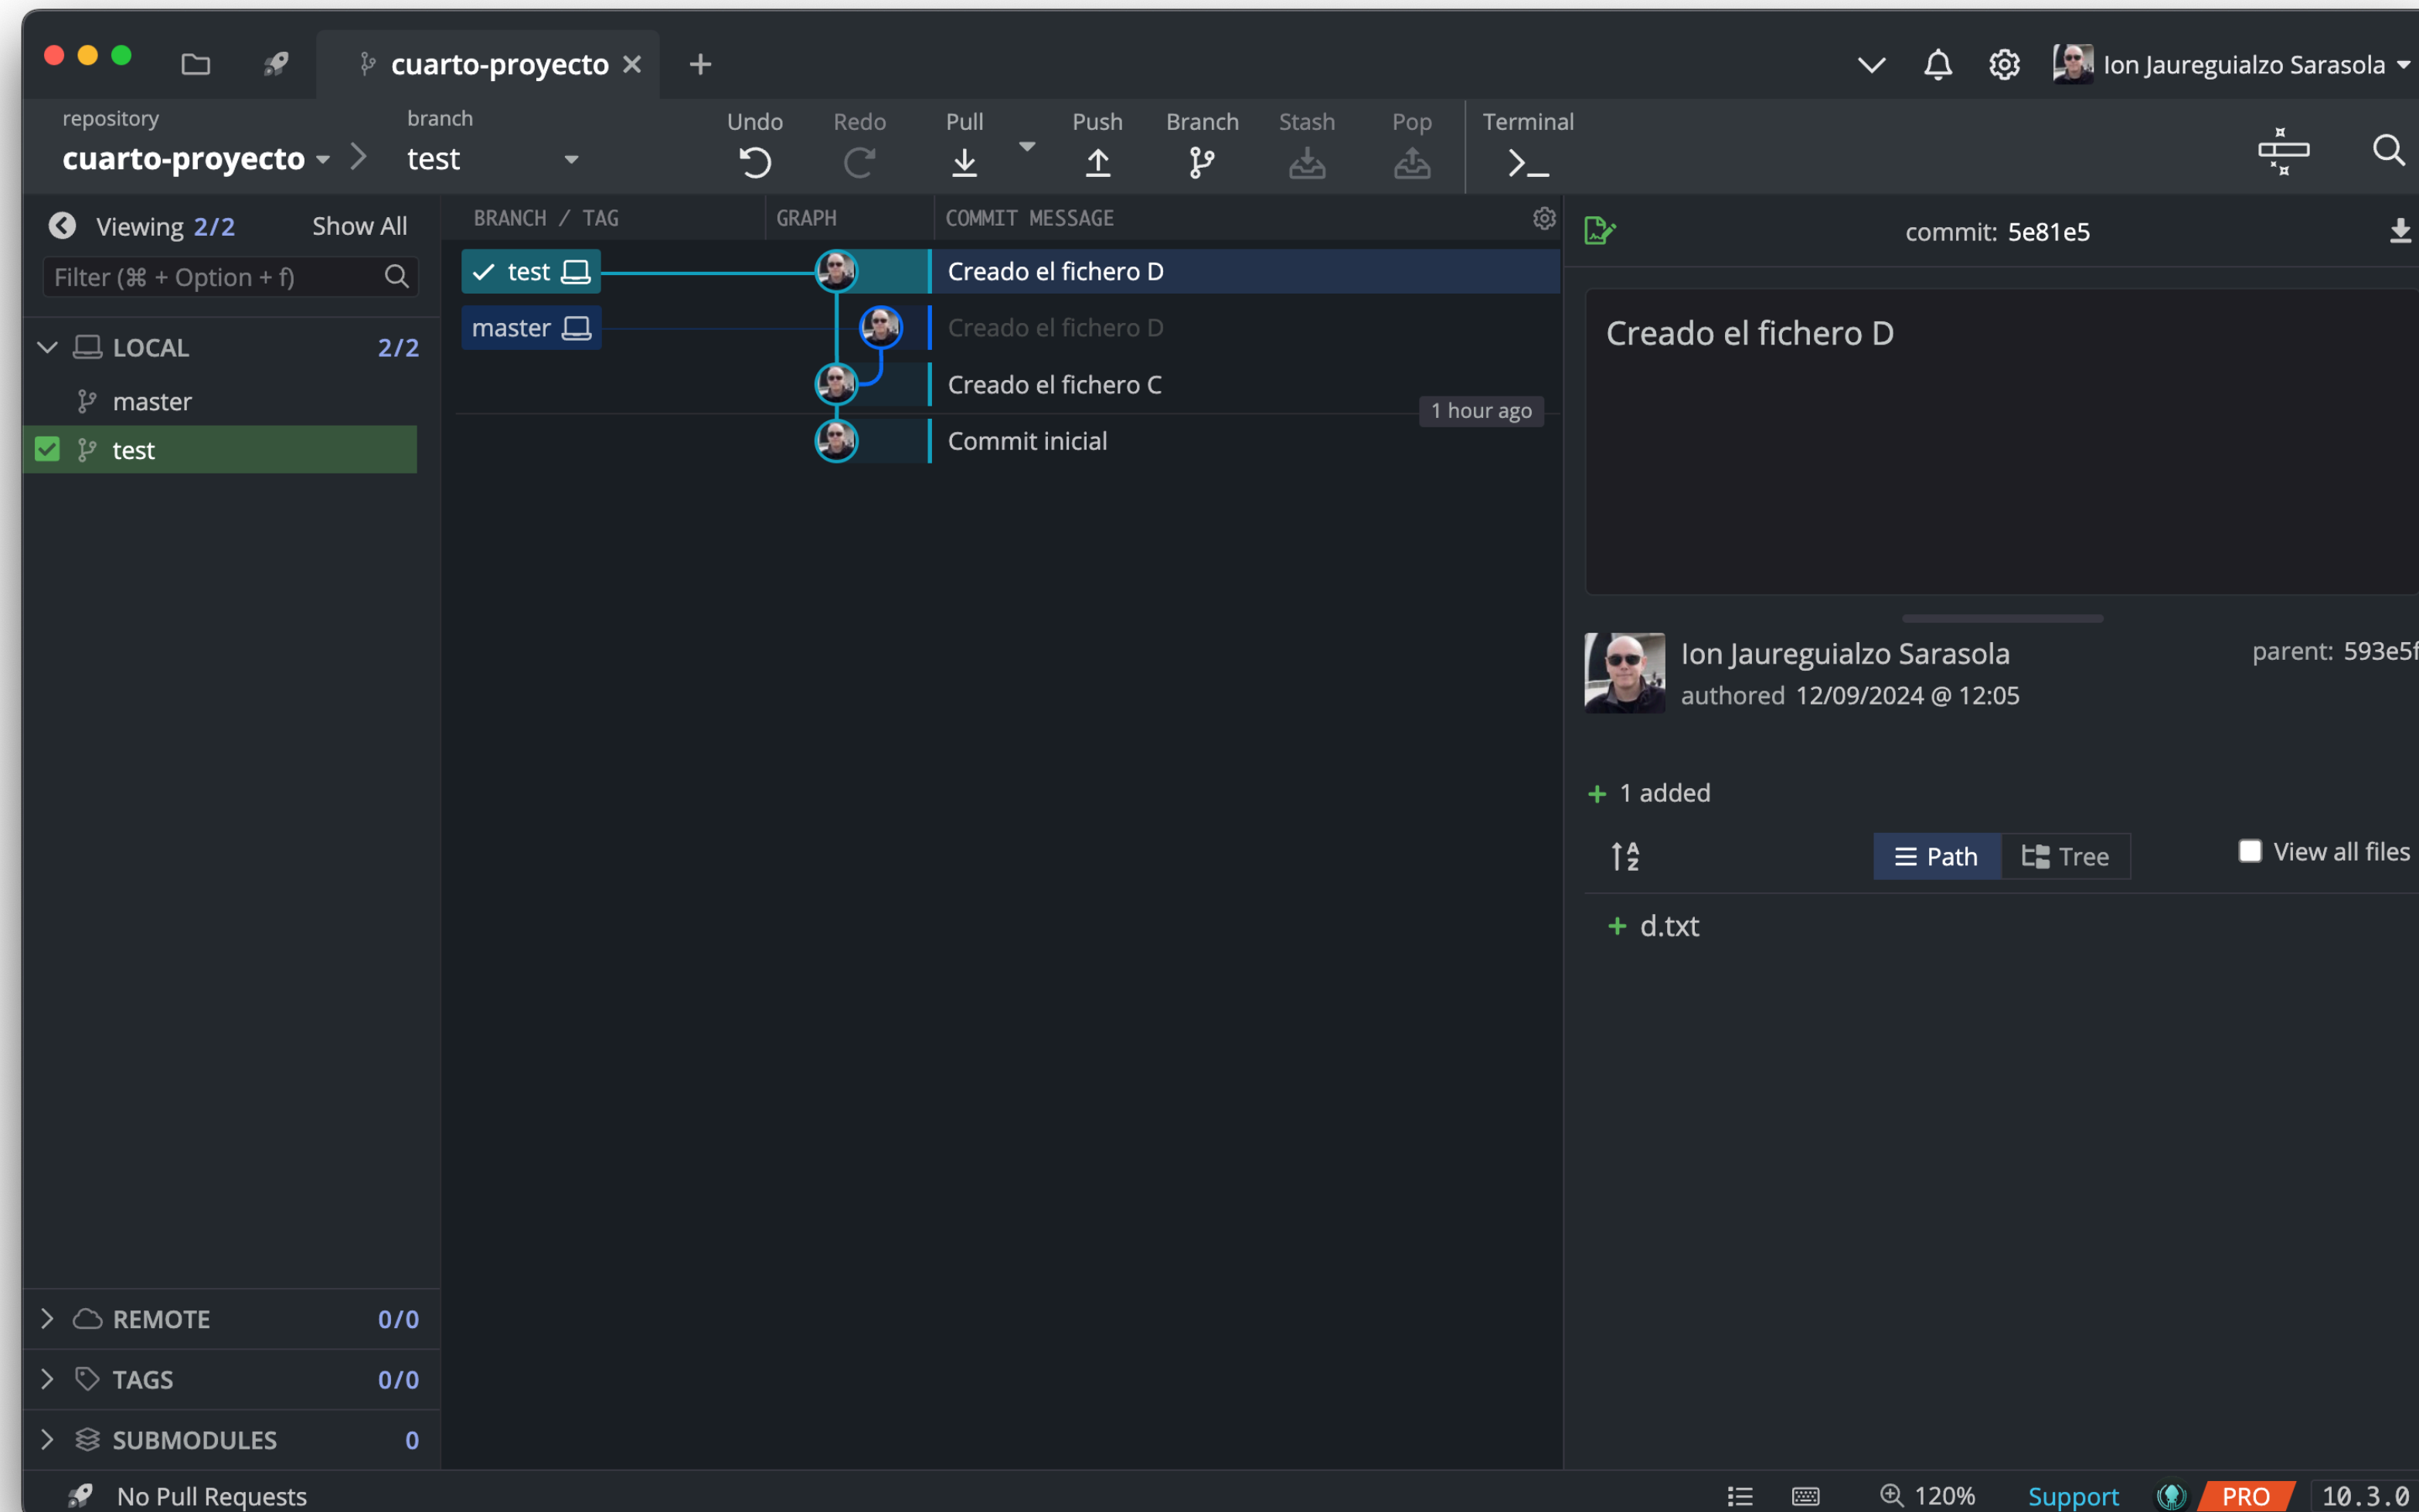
cuarto-proyecto ×
+
Ion Jaureguialzo Sarasola

repository
cuarto-proyecto
branch
test
Undo
Redo
Pull
Push
Branch
Stash
Pop
Terminal

Viewing 2/2
Show All
Filter (⌘ + Option + f)
LOCAL 2/2
master
test

BRANCH / TAG
GRAPH
COMMIT MESSAGE
test
master
Creado el fichero D
Creado el fichero D
Creado el fichero C
1 hour ago
Commit inicial

commit: 5e81e5
Creado el fichero D
Ion Jaureguialzo Sarasola
authored 12/09/2024 @ 12:05
parent: 593e5f
+ 1 added
Path
Tree
View all files
+ d.txt

REMOTE 0/0
TAGS 0/0
SUBMODULES 0
No Pull Requests
120%
Support
PRO
10.3.0